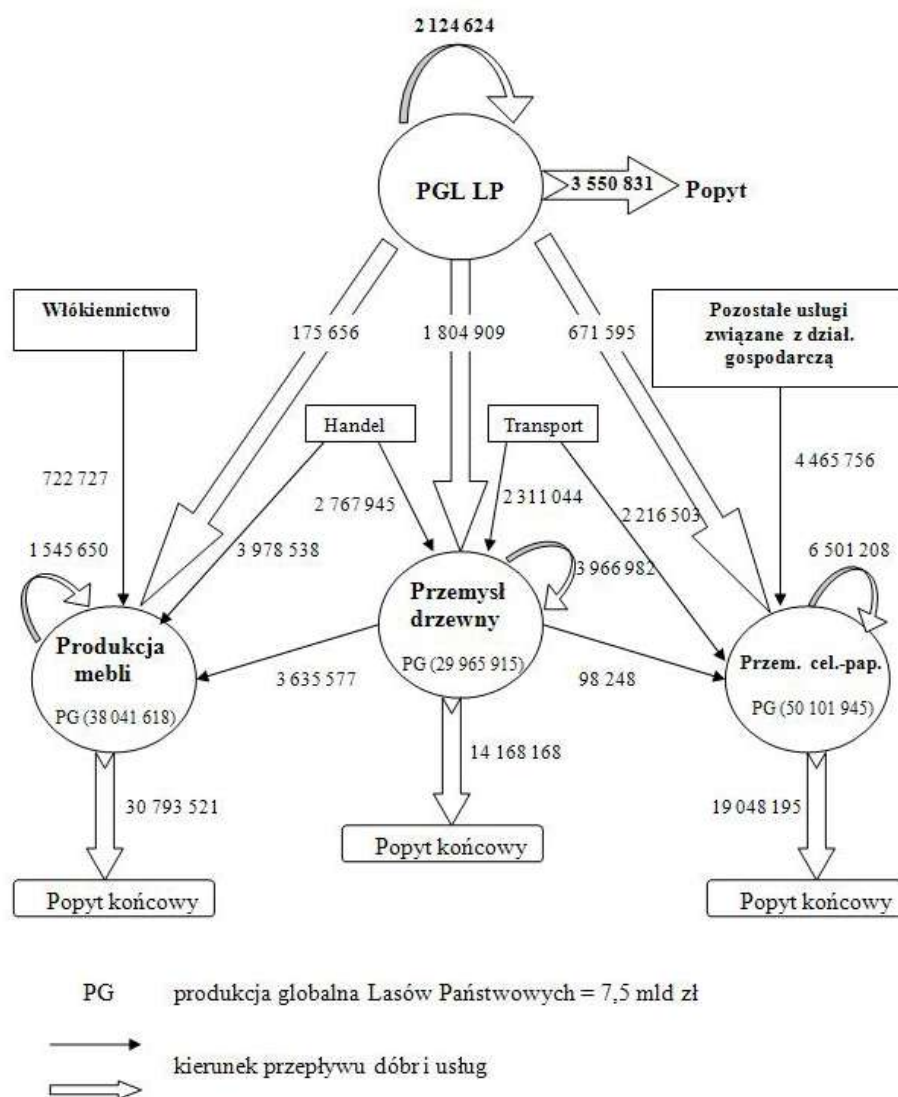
2 124 624

PGL LP

3 550 831

Popyt

Włókiennictwo

175 656

1 804 909

671 595

Pozostałe usługi związane z dział. gospodarczą

Handel

Transport

722 727

2 767 945

2 311 044

2 216 503

4 465 756

1 545 650

3 978 538

6 501 208

3 966 982

Przemysł drzewny

PG (29 965 915)

Produkcja mebli

PG (38 041 618)

3 635 577

98 248

Przem. cel.-pap.

PG (50 101 945)

14 168 168

30 793 521

19 048 195

Popyt końcowy

Popyt końcowy

Popyt końcowy

PG produkcja globalna Lasów Państwowych = 7,5 mld zł

kierunek przepływu dóbr i usług